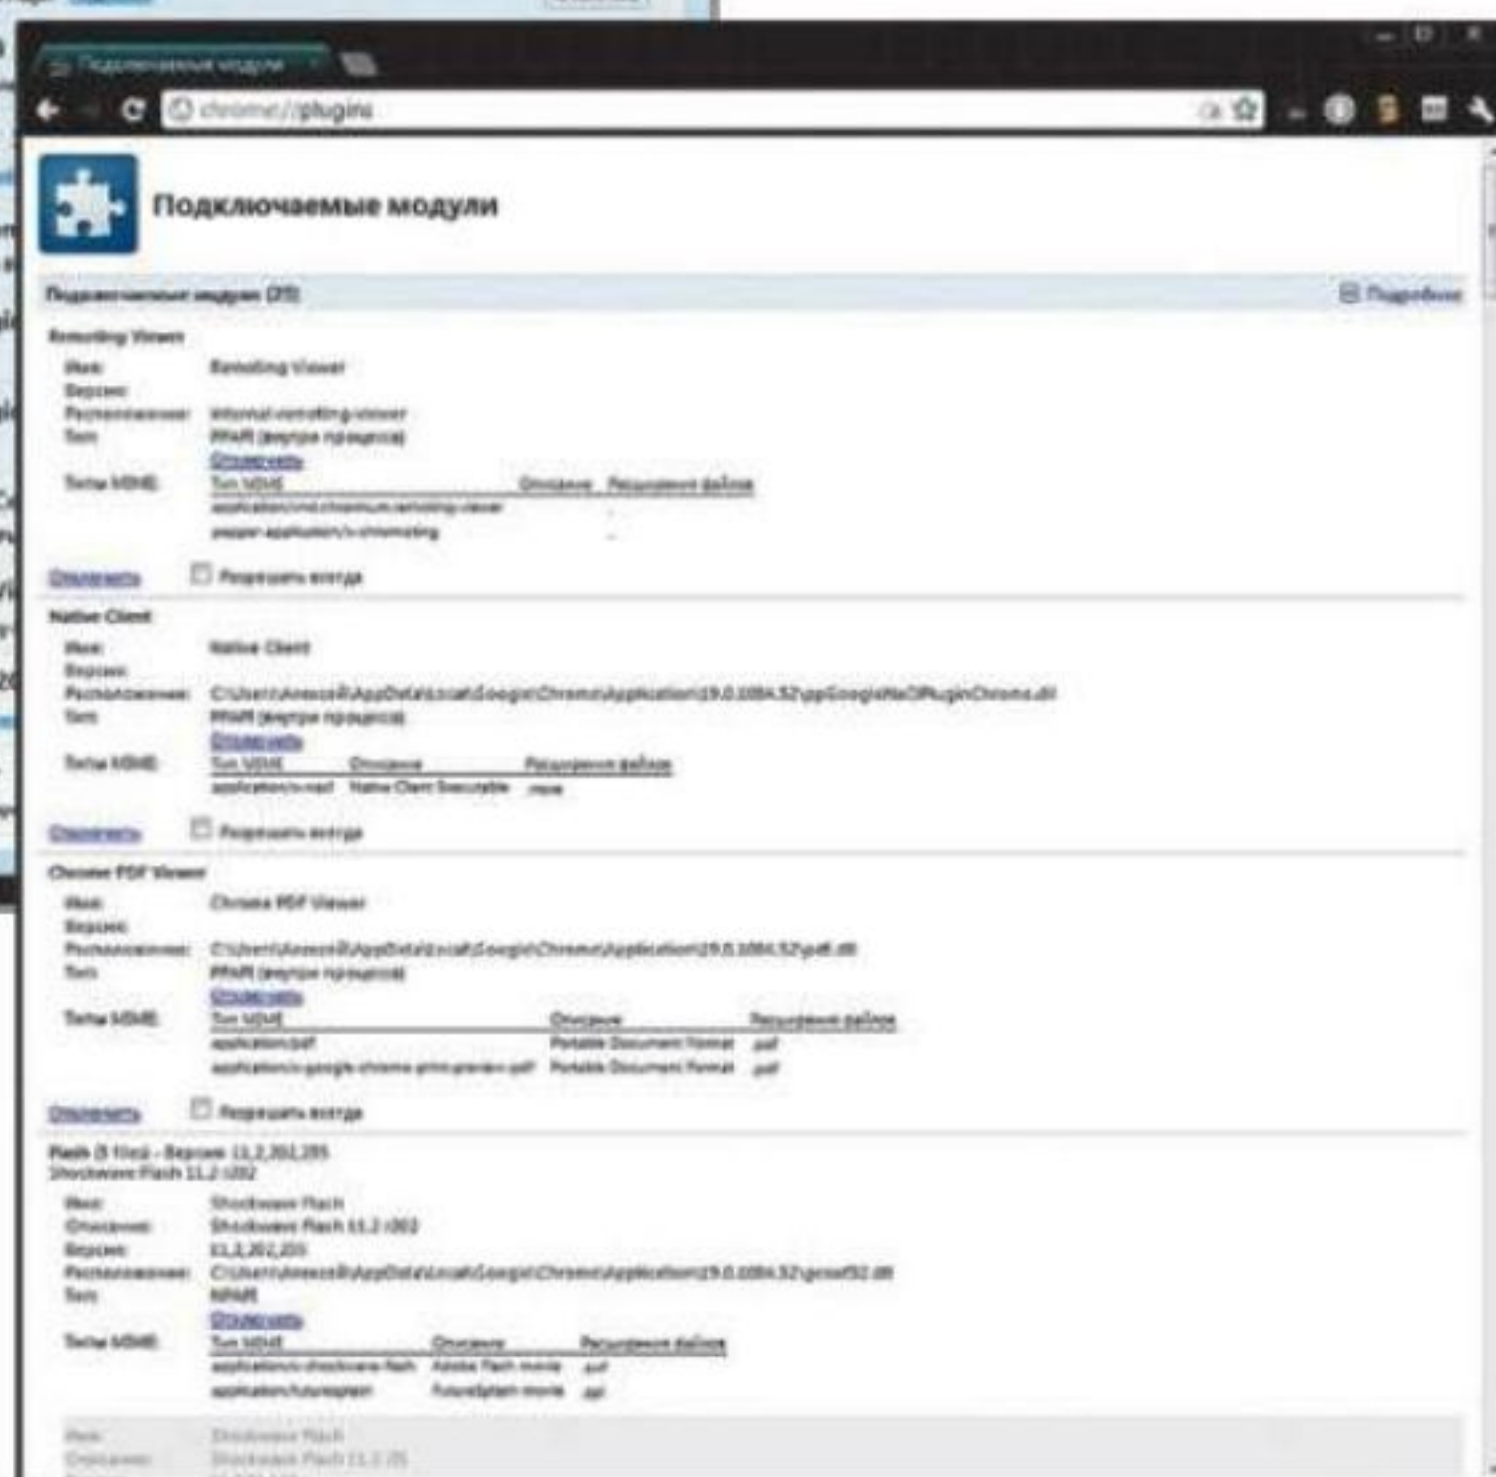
Подключаемые модули

chrome://plugins

Подключаемые модули

Подключаемые модули (25)

Подробнее

Remoting Viewer
Имя: Remoting Viewer
Версия:
Расположение: internal-remoting-viewer
Тип: PPAPI (внутри процесса)
Отключить
Типы MIME: Тип MIME Описание Расширения файлов
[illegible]
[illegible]

Отключить Разрешать всегда

Native Client
Имя: Native Client
Версия:
Расположение: C:\Users\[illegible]\AppData\Local\Google\Chrome\Application\19.0.1084.52\ppGoogleNaClPluginChrome.dll
Тип: PPAPI (внутри процесса)
Отключить
Типы MIME: Тип MIME Описание Расширения файлов
application/x-nacl Native Client Executable .nexe

Отключить Разрешать всегда

Chrome PDF Viewer
Имя: Chrome PDF Viewer
Версия:
Расположение: C:\Users\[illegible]\AppData\Local\Google\Chrome\Application\19.0.1084.52\pdf.dll
Тип: PPAPI (внутри процесса)
Отключить
Типы MIME: Тип MIME Описание Расширения файлов
application/pdf Portable Document Format .pdf
application/x-google-chrome-print-preview-pdf Portable Document Format .pdf

Отключить Разрешать всегда

Flash (3 files) - Версия: 11.2.202.235
Shockwave Flash 11.2 r202
Имя: Shockwave Flash
Описание: Shockwave Flash 11.2 r202
Версия: 11.2.202.235
Расположение: C:\Users\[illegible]\AppData\Local\Google\Chrome\Application\19.0.1084.52\gcswf32.dll
Тип: NPAPI
Отключить
Типы MIME: Тип MIME Описание Расширения файлов
application/x-shockwave-flash Adobe Flash movie .swf
application/futuresplash FutureSplash movie .spl

Имя: Shockwave Flash
Описание: Shockwave Flash 11.2 r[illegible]
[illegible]